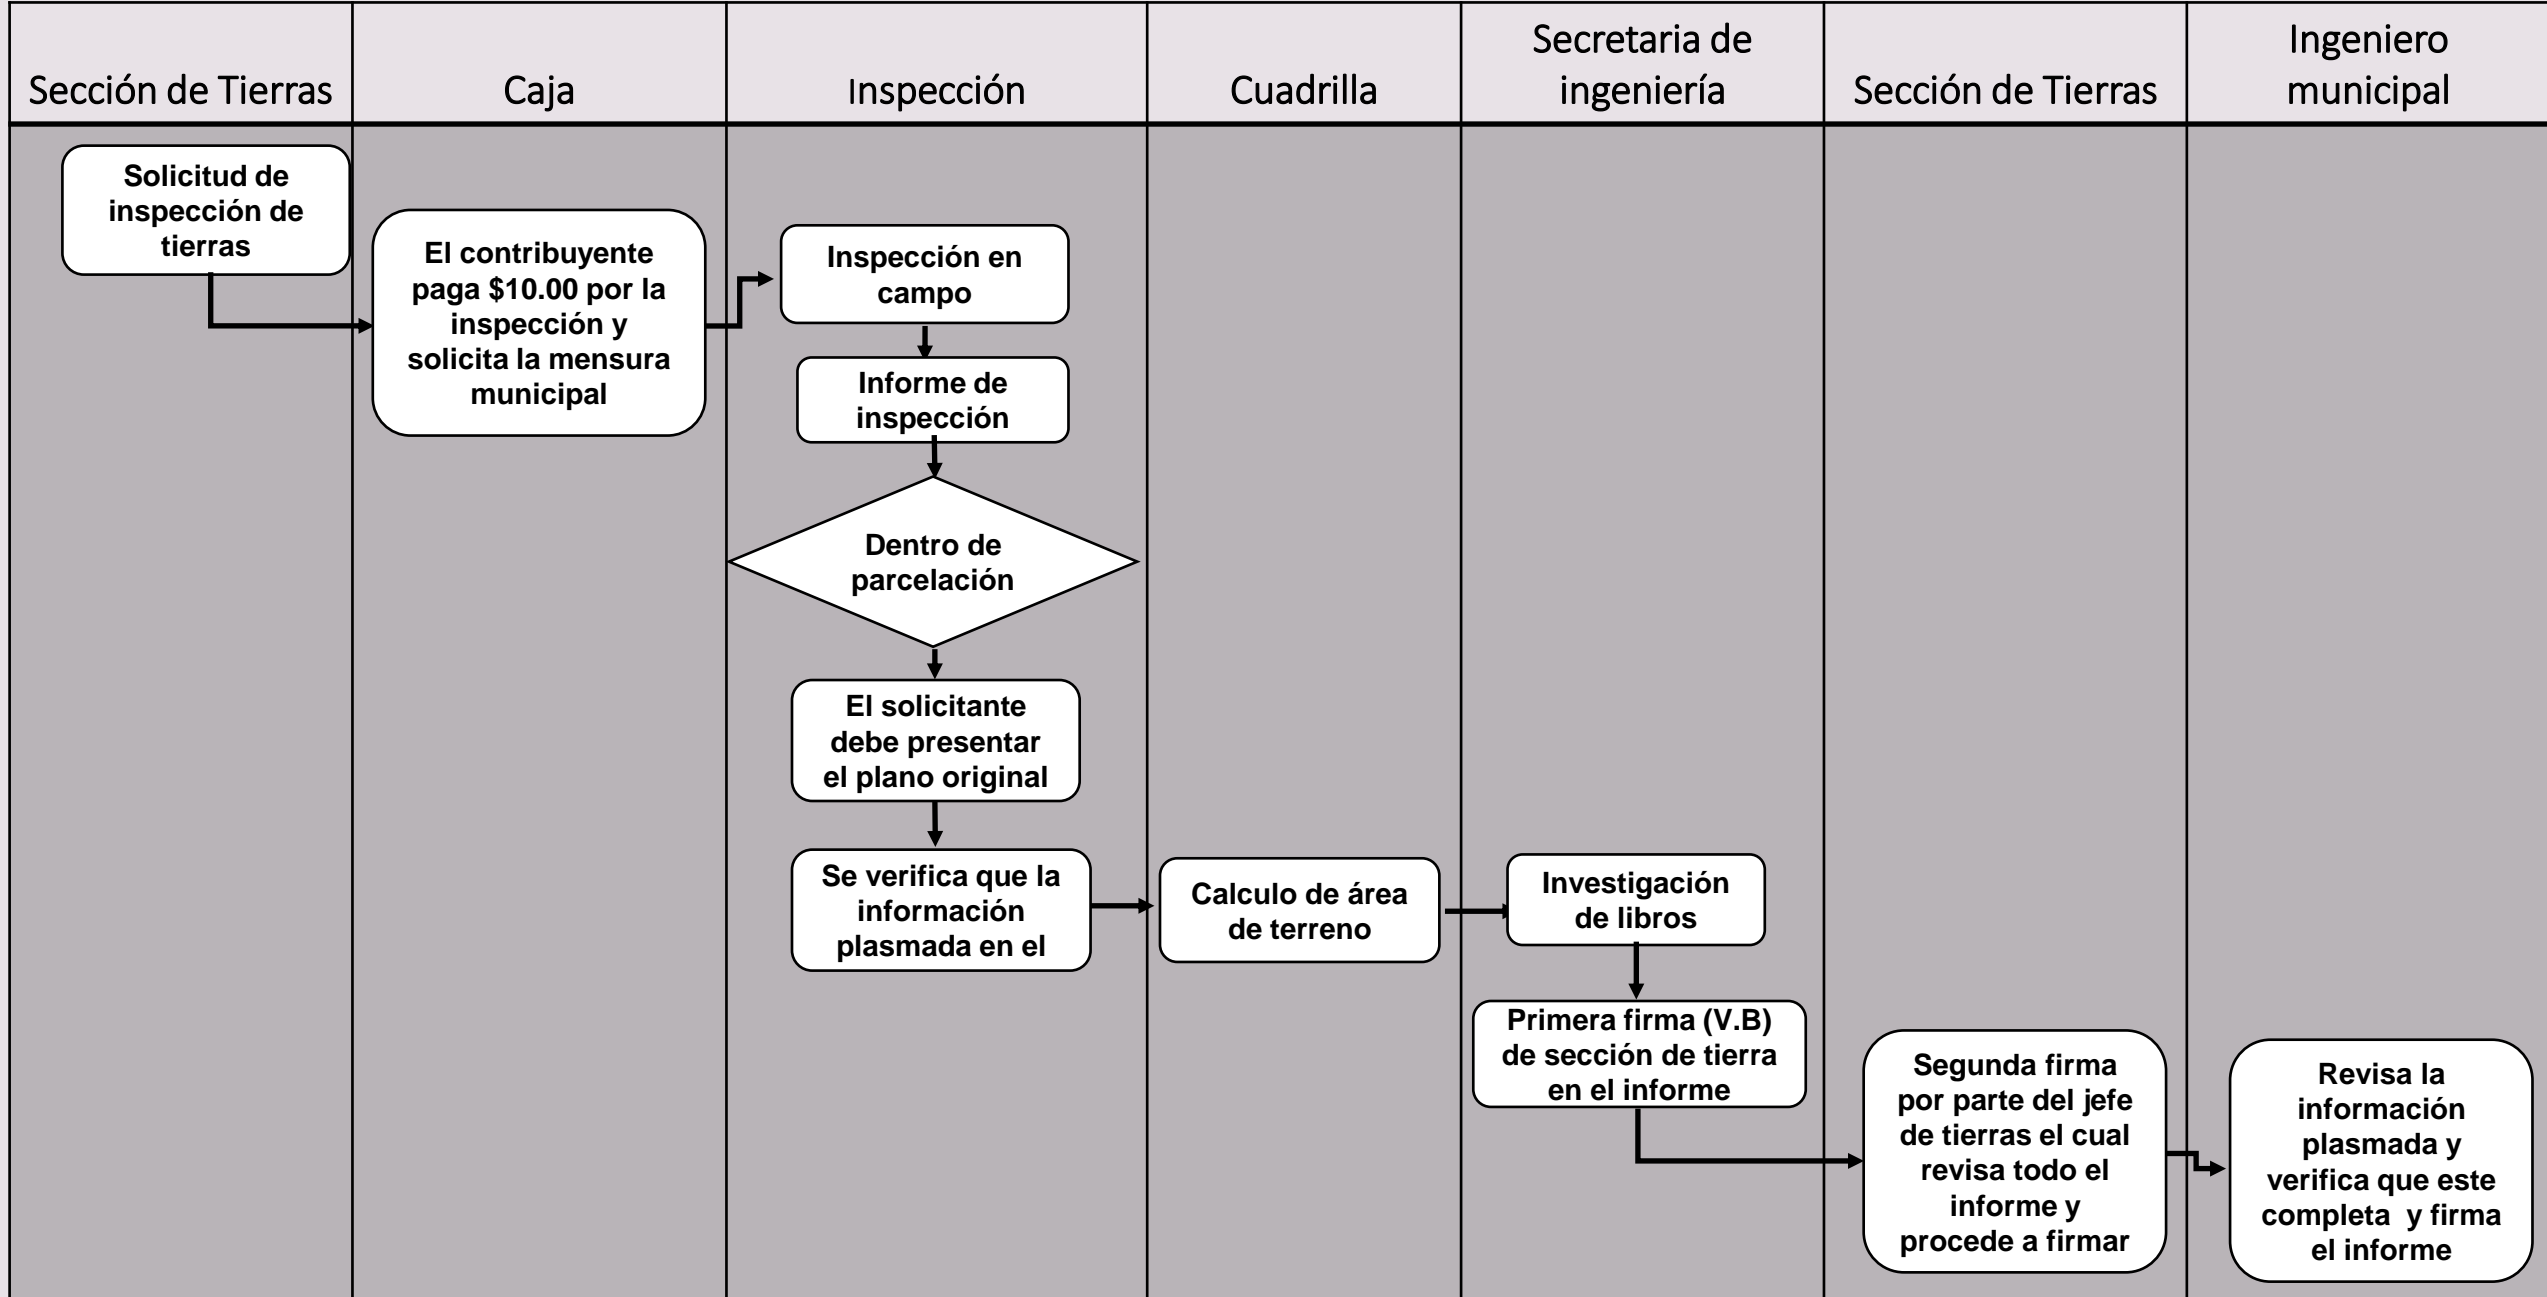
Sección de Tierras

Caja

Inspección

Cuadrilla

Secretaria de ingeniería

Sección de Tierras

Ingeniero municipal

Solicitud de inspección de tierras

El contribuyente paga $10.00 por la inspección y solicita la mensura municipal

Inspección en campo

Informe de inspección

Dentro de parcelación

El solicitante debe presentar el plano original

Se verifica que la información plasmada en el

Calculo de área de terreno

Investigación de libros

Primera firma (V.B) de sección de tierra en el informe

Segunda firma por parte del jefe de tierras el cual revisa todo el informe y procede a firmar

Revisa la información plasmada y verifica que este completa y firma el informe